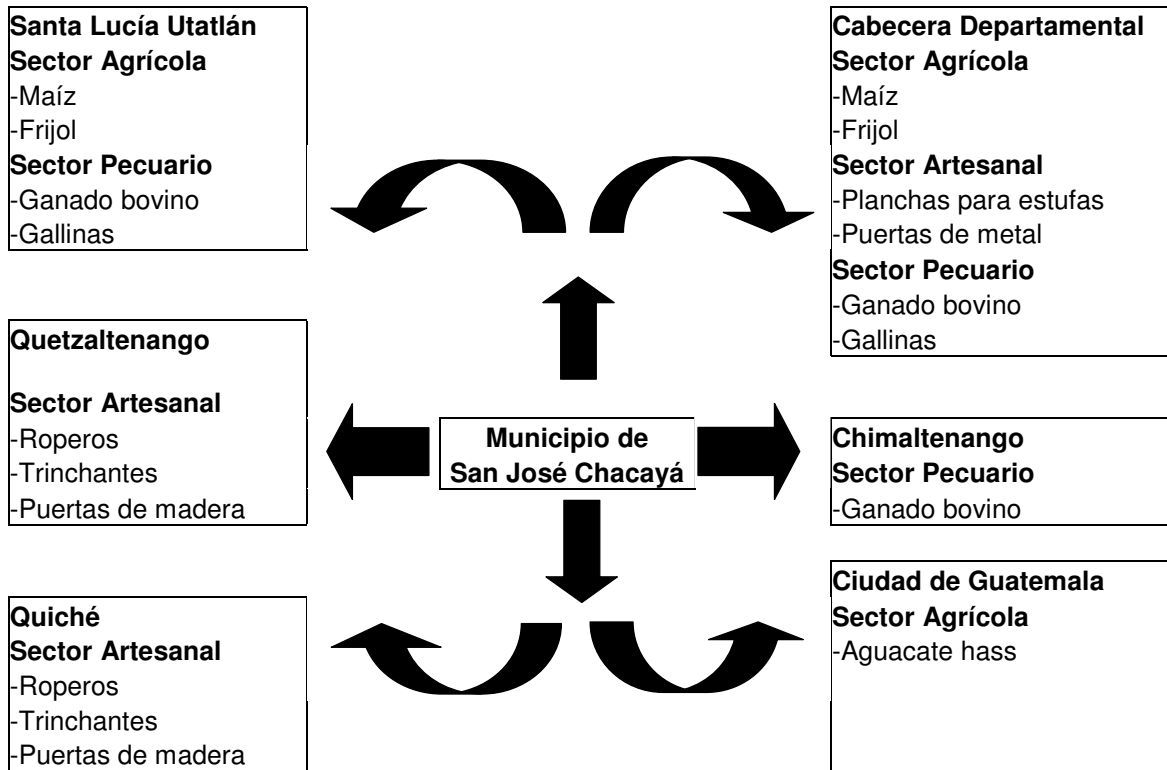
Santa Lucía Utatlán
Sector Agrícola
-Maíz
-Frijol
Sector Pecuario
-Ganado bovino
-Gallinas

Cabecera Departamental
Sector Agrícola
-Maíz
-Frijol
Sector Artesanal
-Planchas para estufas
-Puertas de metal
Sector Pecuario
-Ganado bovino
-Gallinas

Quetzaltenango

Sector Artesanal
-Roperos
-Trinchantes
-Puertas de madera

Municipio de San José Chacayá

Chimaltenango
Sector Pecuario
-Ganado bovino

Ciudad de Guatemala
Sector Agrícola
-Aguacate hass

Quiché
Sector Artesanal
-Roperos
-Trinchantes
-Puertas de madera